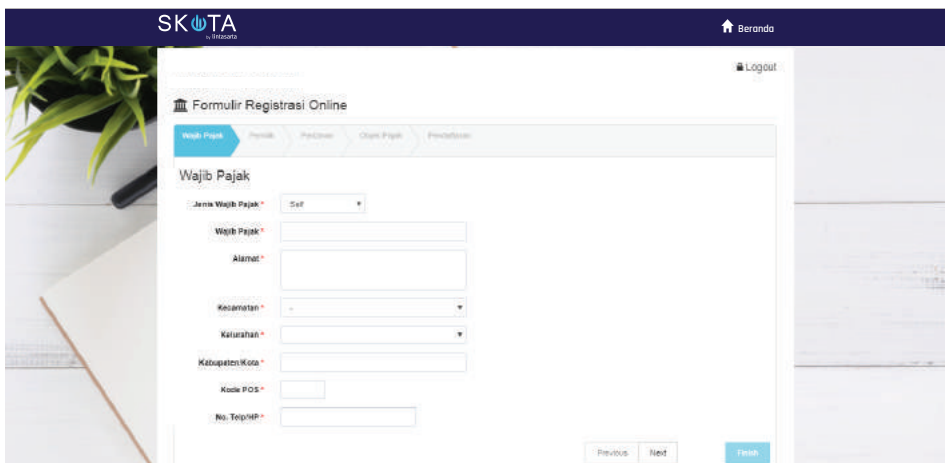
SKOTA
by lintasarta

Beranda

Logout

Formulir Registrasi Online

Wajib Pajak | Pemilik | Perizinan | Objek Pajak | Pendaftaran

Wajib Pajak

Jenis Wajib Pajak * Self

Wajib Pajak *

Alamat *

Kecamatan * -

Kelurahan *

Kabupaten/Kota *

Kode POS *

No. Telp/HP *

Previous Next Finish